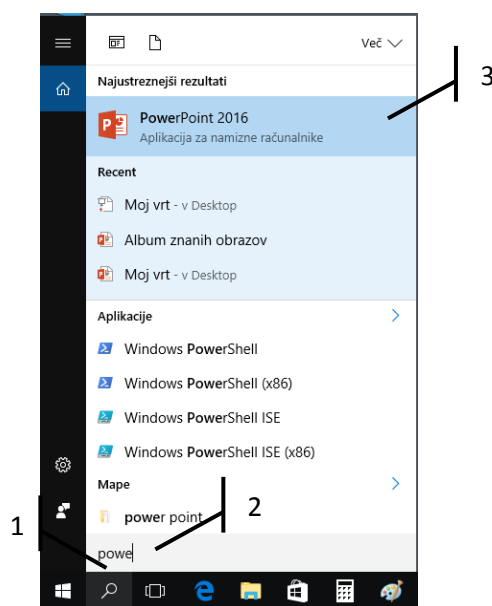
Več

Najustreznejši rezultati

PowerPoint 2016
Aplikacija za namizne računalnike

3

Recent

Moj vrt - v Desktop

Album znanih obrazov

Moj vrt - v Desktop

Aplikacije

Windows PowerShell

Windows PowerShell (x86)

Windows PowerShell ISE

Windows PowerShell ISE (x86)

Mape

power point

2

1

powe